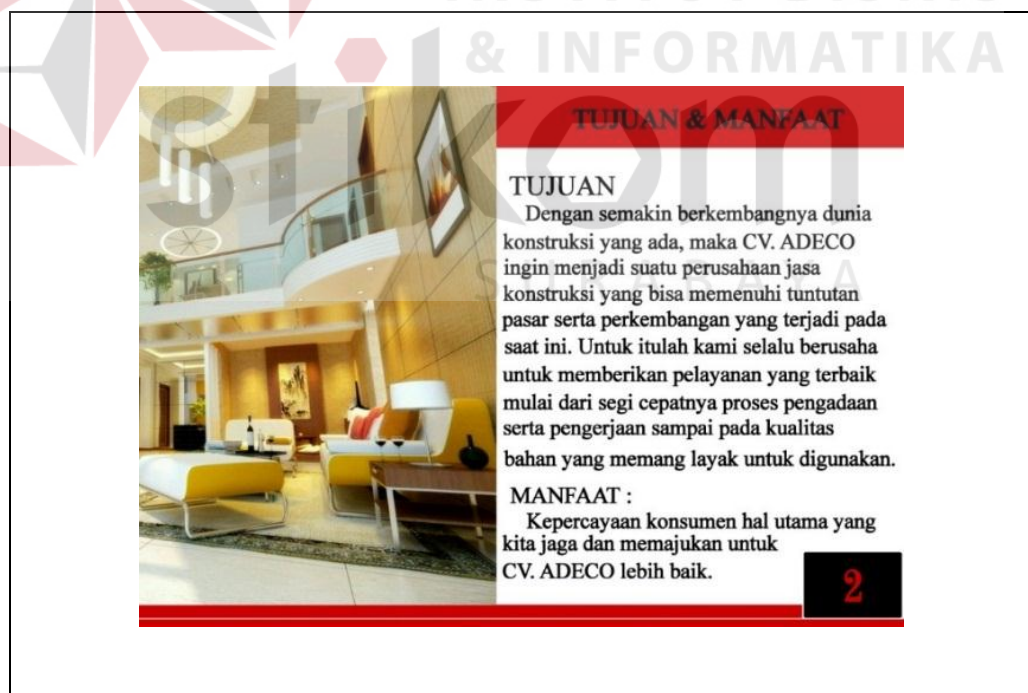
& INFORMATIKA

stikom

SURABAYA

TUJUAN & MANFAAT

TUJUAN
Dengan semakin berkembangnya dunia konstruksi yang ada, maka CV. ADECO ingin menjadi suatu perusahaan jasa konstruksi yang bisa memenuhi tuntutan pasar serta perkembangan yang terjadi pada saat ini. Untuk itulah kami selalu berusaha untuk memberikan pelayanan yang terbaik mulai dari segi cepatnya proses pengadaan serta pengerjaan sampai pada kualitas bahan yang memang layak untuk digunakan.

MANFAAT :
Kepercayaan konsumen hal utama yang kita jaga dan memajukan untuk CV. ADECO lebih baik.

2